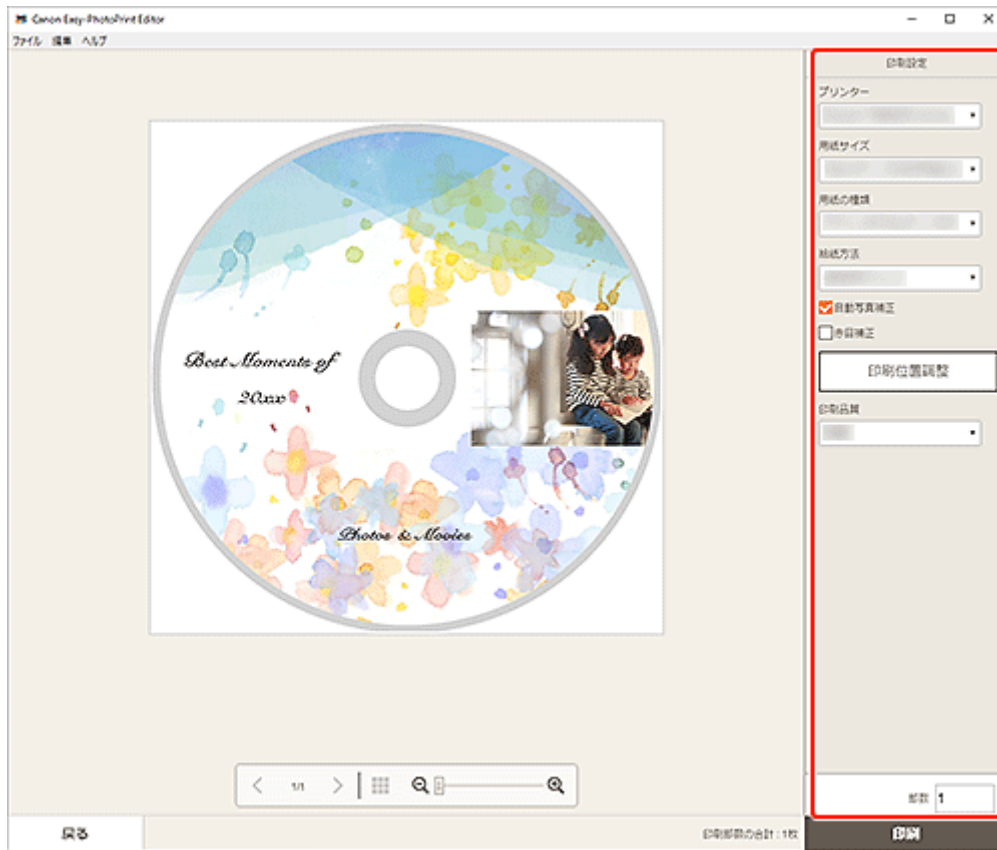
Canon Easy-PhotoPrint Editor

ファイル 編集 ヘルプ

Best Moments of

20xx

Photos & Movies

1/1

印刷設定

プリンター

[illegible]

用紙サイズ

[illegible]

用紙の種類

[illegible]

給紙方法

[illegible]

自動写真補正

赤目補正

印刷位置調整

印刷品質

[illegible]

部数 1

戻る

印刷部数の合計：1枚

印刷